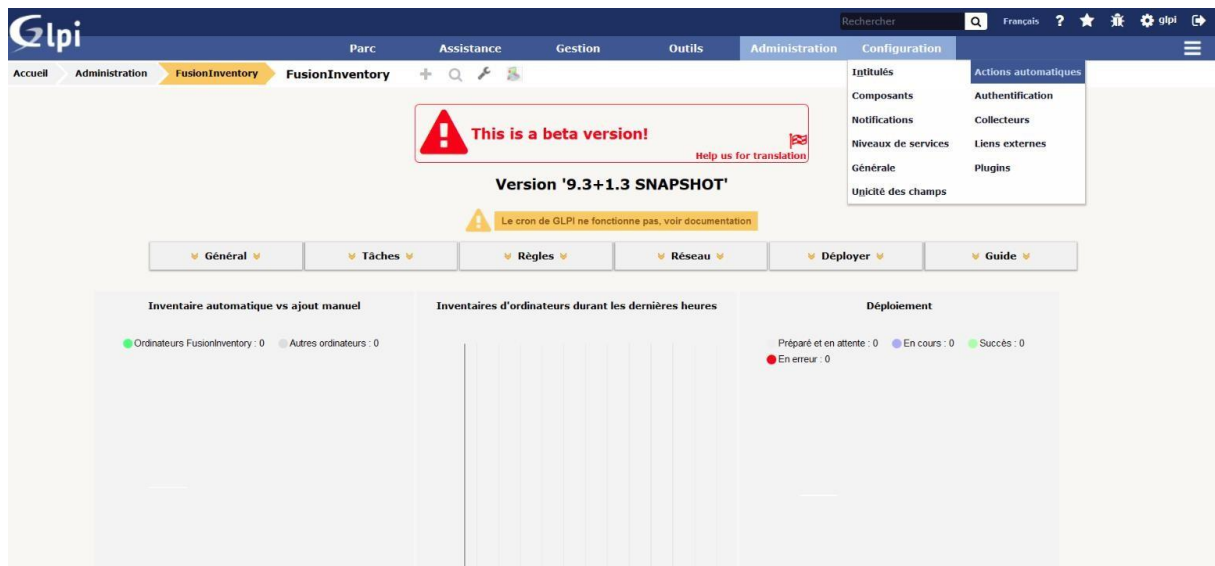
Glpi

Rechercher

Français ? glpi

Parc Assistance Gestion Outils Administration Configuration

Accueil Administration FusionInventory FusionInventory

Intitulés
Composants
Notifications
Niveaux de services
Générale
Unicité des champs

Actions automatiques
Authentification
Collecteurs
Liens externes
Plugins

This is a beta version!
Help us for translation

Version '9.3+1.3 SNAPSHOT'

Le cron de GLPI ne fonctionne pas, voir documentation

Général Tâches Règles Réseau Déployer Guide

Inventaire automatique vs ajout manuel

Ordinateurs FusionInventory : 0 Autres ordinateurs : 0

Inventaires d'ordinateurs durant les dernières heures

Déploiement

Préparé et en attente : 0 En cours : 0 Succès : 0
En erreur : 0